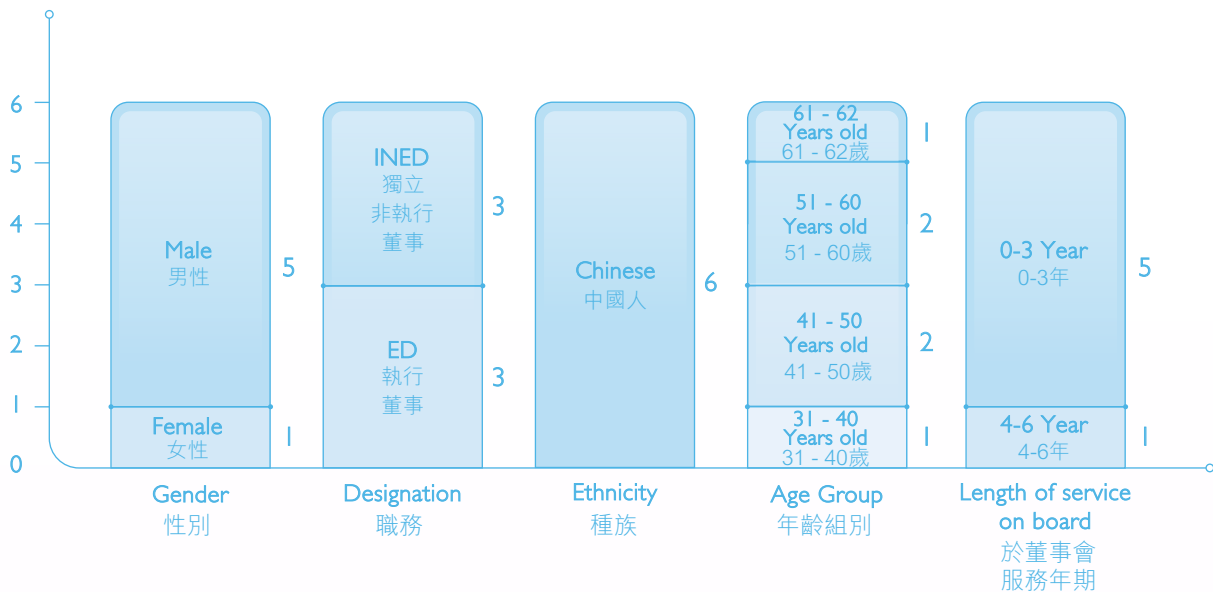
6
5
4
3
2
1
0

Male
男性
5

Female
女性
1

INED
獨立
非執行
董事
3

ED
執行
董事
3

Chinese
中國人
6

61 - 62
Years old
61 - 62歲
1

51 - 60
Years old
51 - 60歲
2

41 - 50
Years old
41 - 50歲
2

31 - 40
Years old
31 - 40歲
1

0-3 Year
0-3年
5

4-6 Year
4-6年
1

Gender
性別

Designation
職務

Ethnicity
種族

Age Group
年齡組別

Length of service on board
於董事會服務年期